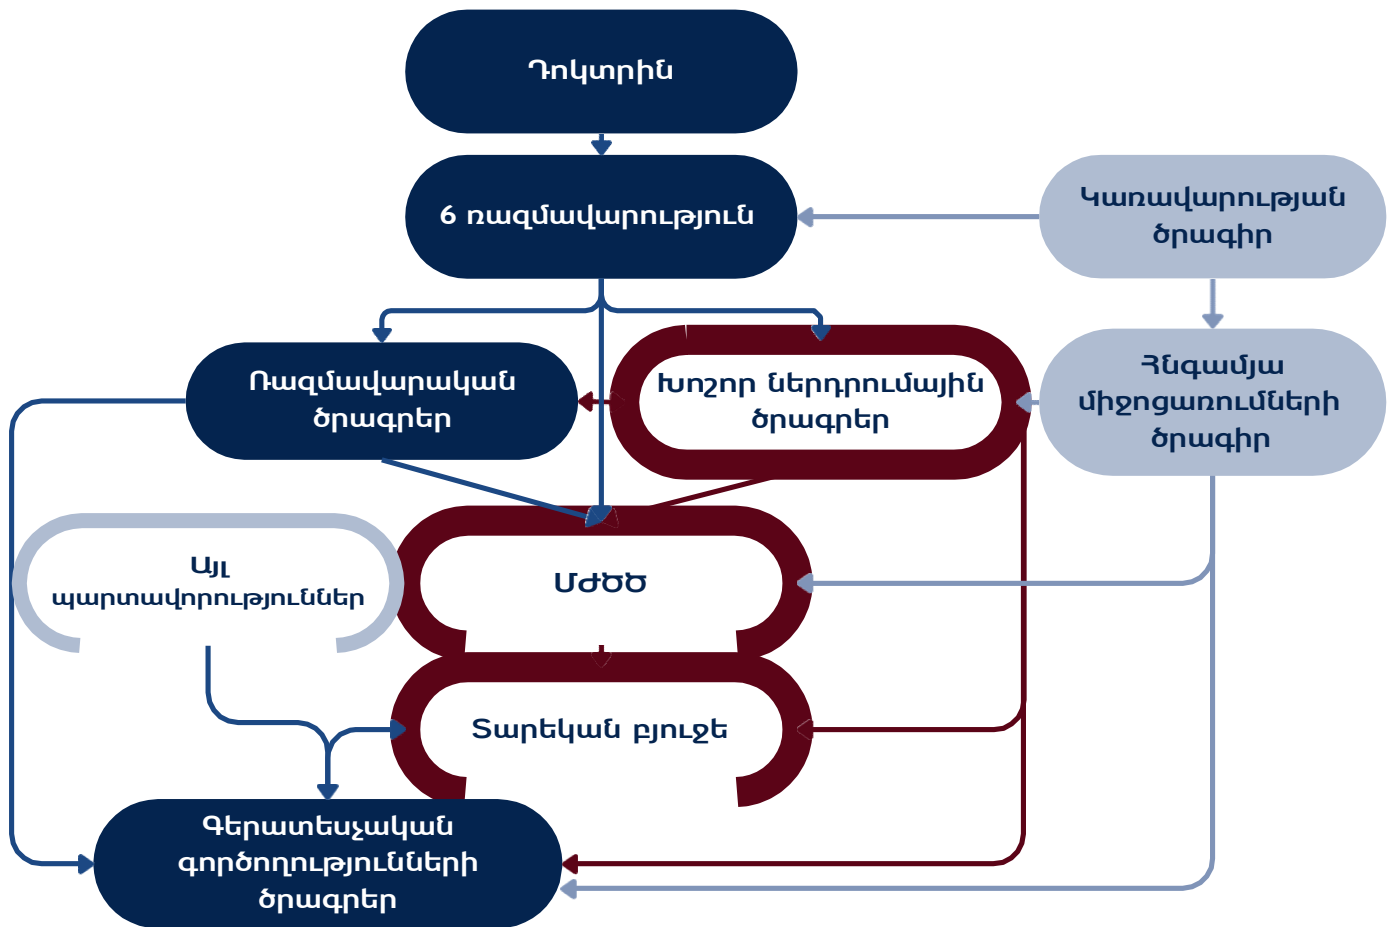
Դոկտրին

6 ռազմավարություն

Կառավարության ծրագիր

Ռազմավարական ծրագրեր

Խոշոր ներդրումային ծրագրեր

Հնգամյա միջոցառումների ծրագիր

Այլ պարտավորություններ

ՄԺԾԾ

Տարեկան բյուջե

Գերատեսչական գործողությունների ծրագրեր